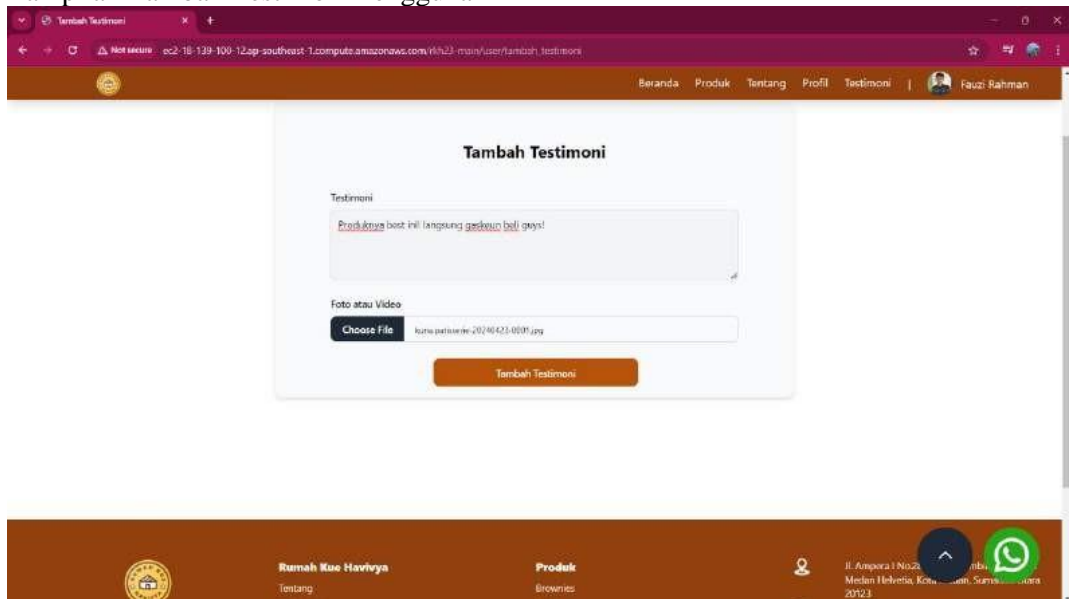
Tambah Testimoni

Not secure ec2-18-139-100-12.ap-southeast-1.compute.amazonaws.com/rkh23-main/user/tambah_testimoni

Beranda Produk Tentang Profil Testimoni | Fauzi Rahman

Tambah Testimoni

Testimoni

Produknya best ini! langsung gaskeun beli guys!

Foto atau Video

Choose File kuna-patisserie-20240423-0001.jpg

Tambah Testimoni

Rumah Kue Havivya
Tentang

Produk
Brownies

Jl. Ampera I No.2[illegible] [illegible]
Medan Helvetia, Kota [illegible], Sumatera Utara
20123